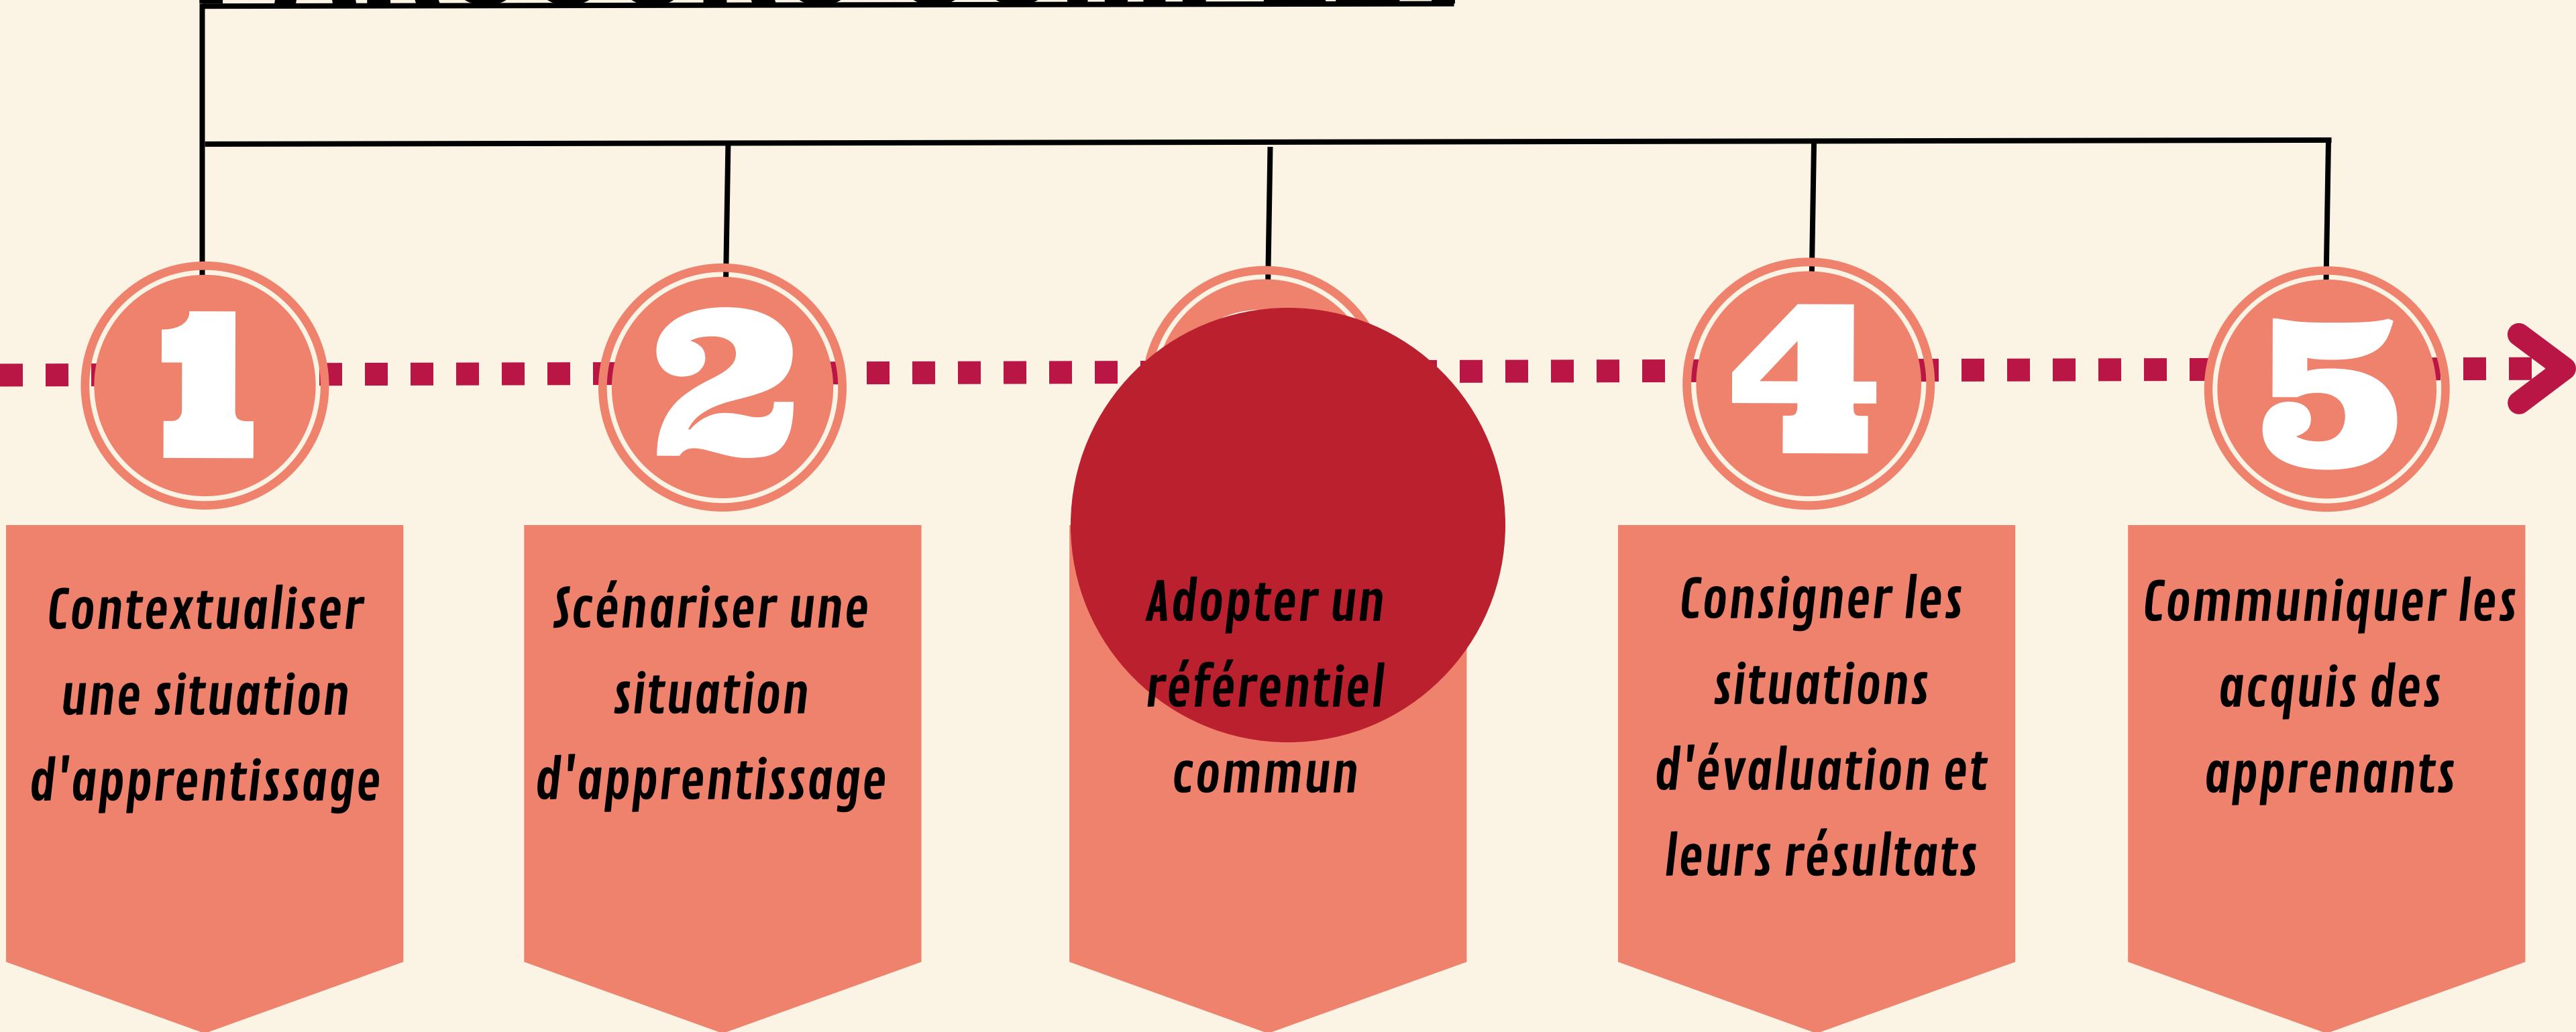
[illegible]

1

Contextualiser une situation d'apprentissage

2

Scénariser une situation d'apprentissage

Adopter un référentiel commun

4

Consigner les situations d'évaluation et leurs résultats

5

Communiquer les acquis des apprenants